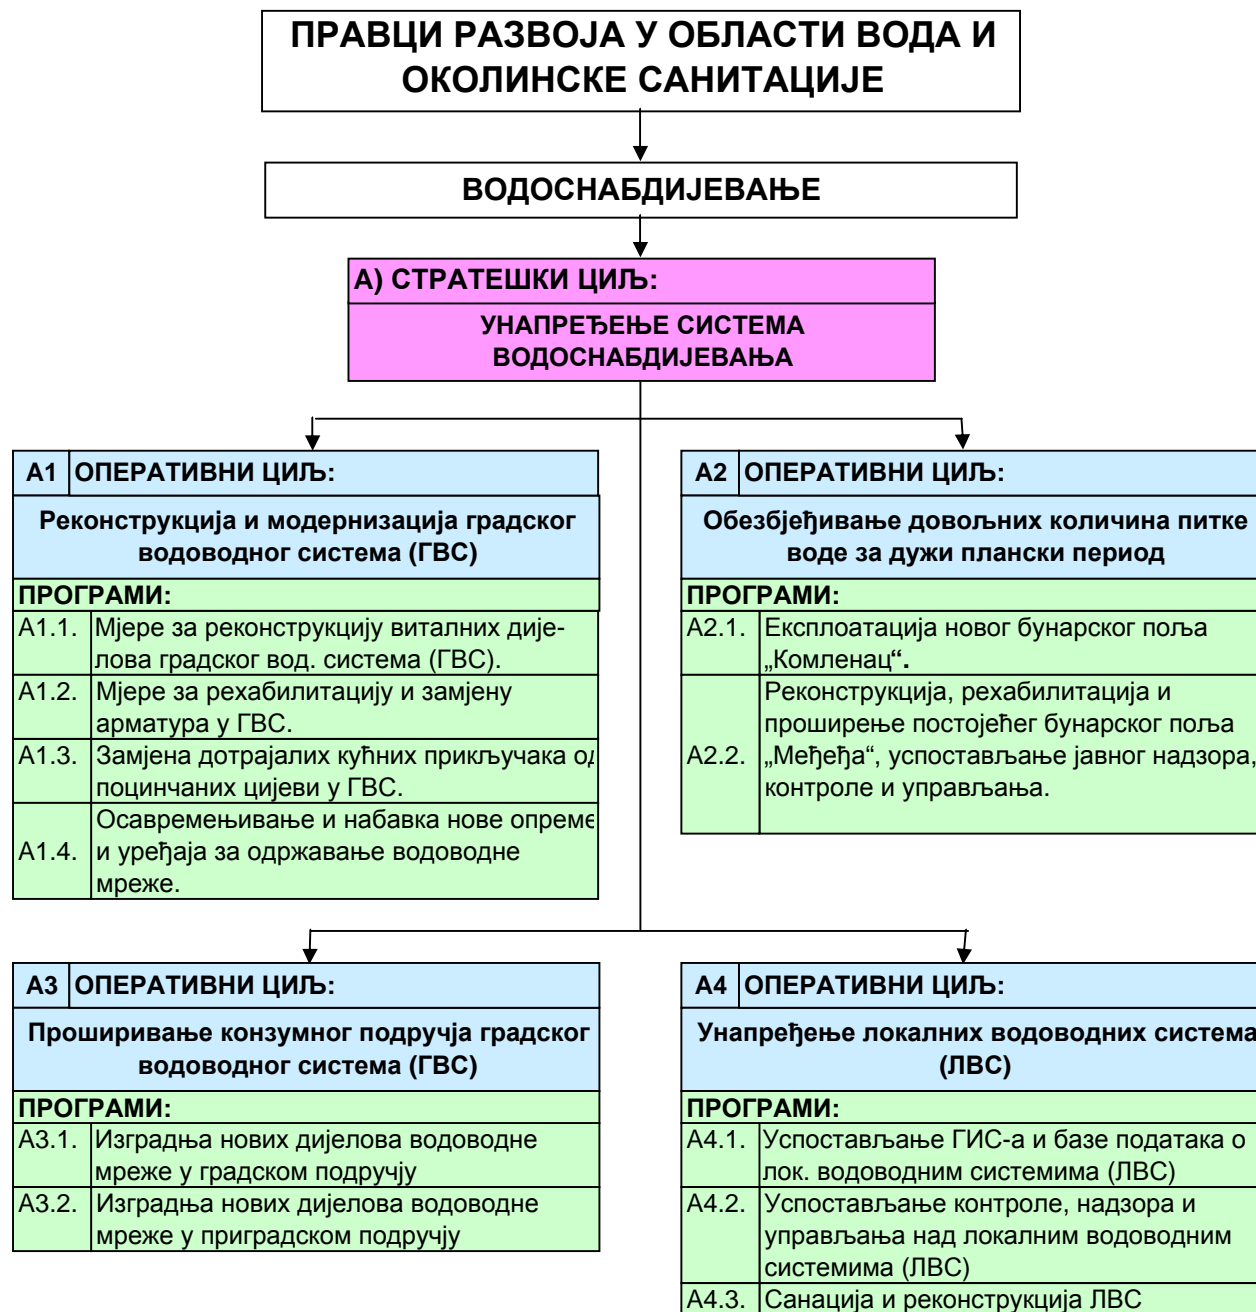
ПРАВЦИ РАЗВОЈА У ОБЛАСТИ ВОДА И ОКОЛИНСКЕ САНИТАЦИЈЕ

ВОДОСНАБДИЈЕВАЊЕ

А) СТРАТЕШКИ ЦИЉ:

УНАПРЕЂЕЊЕ СИСТЕМА ВОДОСНАБДИЈЕВАЊА

А1 ОПЕРАТИВНИ ЦИЉ:

Реконструкција и модернизација градског водоводног система (ГВС)

ПРОГРАМИ:

| | |
|---|---|
| А1.1. | Мјере за реконструкцију виталних дијелова градског вод. система (ГВС). |
| А1.2. | Мјере за рехабилитацију и замјену арматура у ГВС. |
| А1.3. | Замјена дотрајалих кућних прикључака о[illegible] поцинчаних цијеви у ГВС. |
| А1.4. | Осавремењивање и набавка нове опреме и уређаја за одржавање водоводне мреже. |

А2 ОПЕРАТИВНИ ЦИЉ:

Обезбјеђивање довољних количина питке воде за дужи плански период

ПРОГРАМИ:

| | |
|---|---|
| А2.1. | Експлоатација новог бунарског поља „Комленац". |
| А2.2. | Реконструкција, рехабилитација и проширење постојећег бунарског поља „Међеђа", успостављање јавног надзора, контроле и управљања. |

А3 ОПЕРАТИВНИ ЦИЉ:

Прошириваље конзумног подручја градског водоводног система (ГВС)

ПРОГРАМИ:

| | |
|---|---|
| А3.1. | Изградња нових дијелова водоводне мреже у градском подручју |
| А3.2. | Изградња нових дијелова водоводне мреже у приградском подручју |

А4 ОПЕРАТИВНИ ЦИЉ:

Унапређење локалних водоводних система (ЛВС)

ПРОГРАМИ:

| | |
|---|---|
| А4.1. | Успостављање ГИС-а и базе података о лок. водоводним системима (ЛВС) |
| А4.2. | Успостављање контроле, надзора и управљања над локалним водоводним системима (ЛВС) |
| А4.3. | Санација и реконструкција ЛВС |